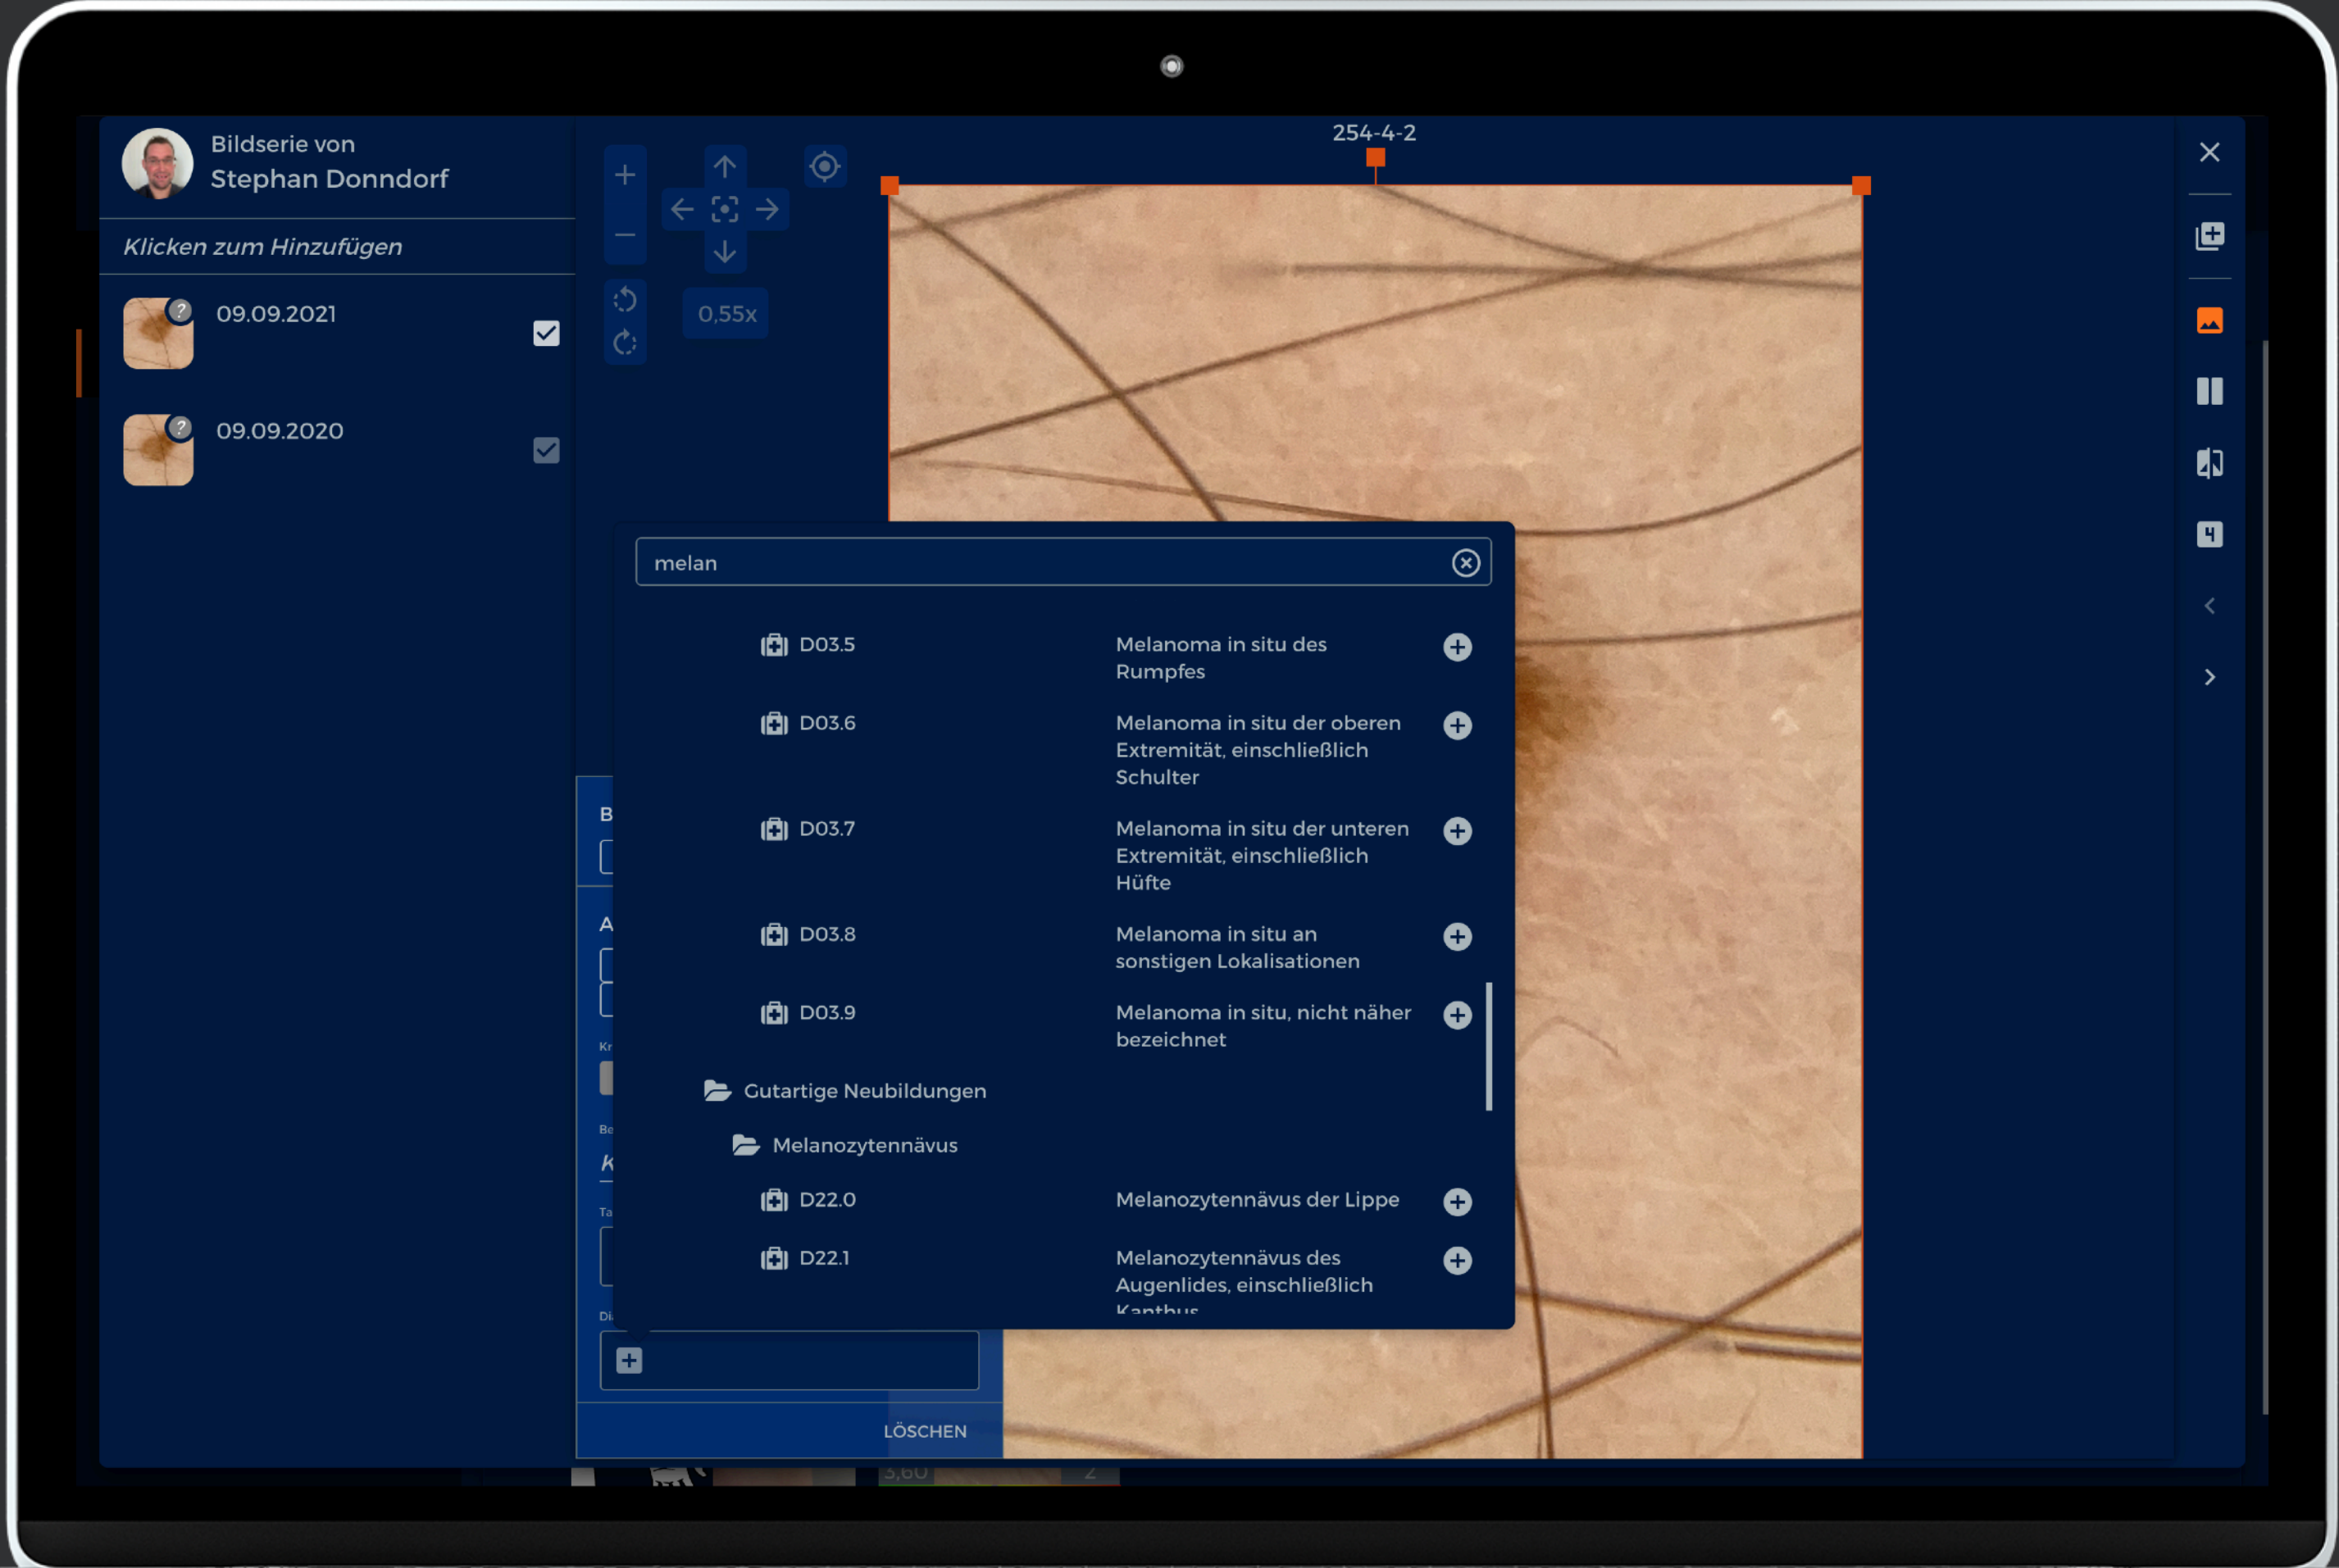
Bildserie von
Stephan Donndorf

Klicken zum Hinzufügen

09.09.2021

09.09.2020

0,55x

254-4-2

melan

D03.5 Melanoma in situ des Rumpfes

D03.6 Melanoma in situ der oberen Extremität, einschließlich Schulter

D03.7 Melanoma in situ der unteren Extremität, einschließlich Hüfte

D03.8 Melanoma in situ an sonstigen Lokalisationen

D03.9 Melanoma in situ, nicht näher bezeichnet

Gutartige Neubildungen

Melanozytennävus

D22.0 Melanozytennävus der Lippe

D22.1 Melanozytennävus des Augenlides, einschließlich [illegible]

B

A

LÖSCHEN